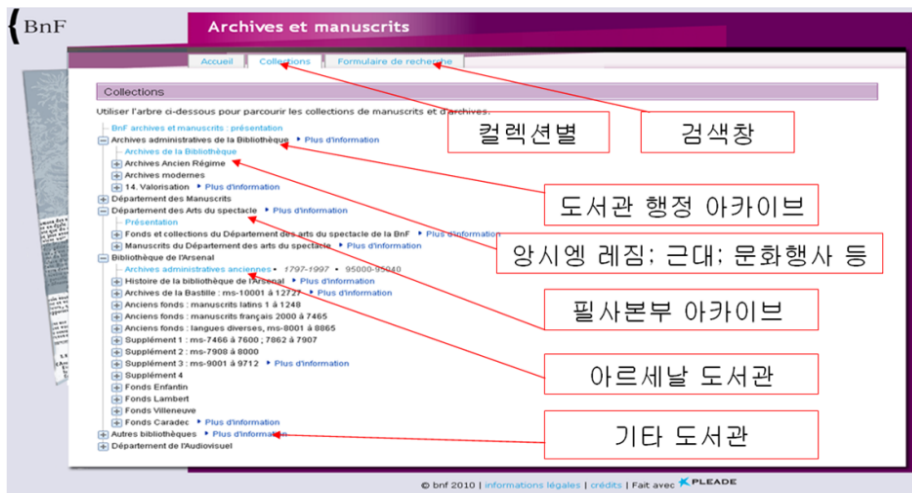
{BnF

Archives et manuscrits

Accueil | Collections | Formulaire de recherche

Collections

Utiliser l'arbre ci-dessous pour parcourir les collections de manuscrits et d'archives.

BnF archives et manuscrits : présentation
Archives administratives de la Bibliothèque ▸ Plus d'information
Archives de la Bibliothèque
Archives Ancien Régime
Archives modernes
14. Valorisation ▸ Plus d'information
Département des Manuscrits
Département des Arts du spectacle ▸ Plus d'information
Présentation
Fonds et collections du Département des arts du spectacle de la BnF ▸ Plus d'information
Manuscrits du Département des arts du spectacle ▸ Plus d'information
Bibliothèque de l'Arsenal
Archives administratives anciennes • 1797-1997 • 95000-95040
Histoire de la bibliothèque de l'Arsenal ▸ Plus d'information
Archives de la Bastille : ms-10001 à 12727 ▸ Plus d'information
Anciens fonds : manuscrits latins 1 à 1248
Anciens fonds : manuscrits français 2000 à 7465
Anciens fonds : langues diverses, ms-8001 à 8865
Supplément 1 : ms-7466 à 7600 ; 7862 à 7907
Supplément 2 : ms-7908 à 8000
Supplément 3 : ms-9001 à 9712 ▸ Plus d'information
Supplément 4
Fonds Enfantin
Fonds Lambert
Fonds Villeneuve
Fonds Caradec ▸ Plus d'information
Autres bibliothèques ▸ Plus d'information
Département de l'Audiovisuel

컬렉션별

검색창

도서관 행정 아카이브

앙시엥 레짐; 근대; 문화행사 등

필사본부 아카이브

아르세날 도서관

기타 도서관

© bnf 2010 | informations légales | crédits | Fait avec PLEADE